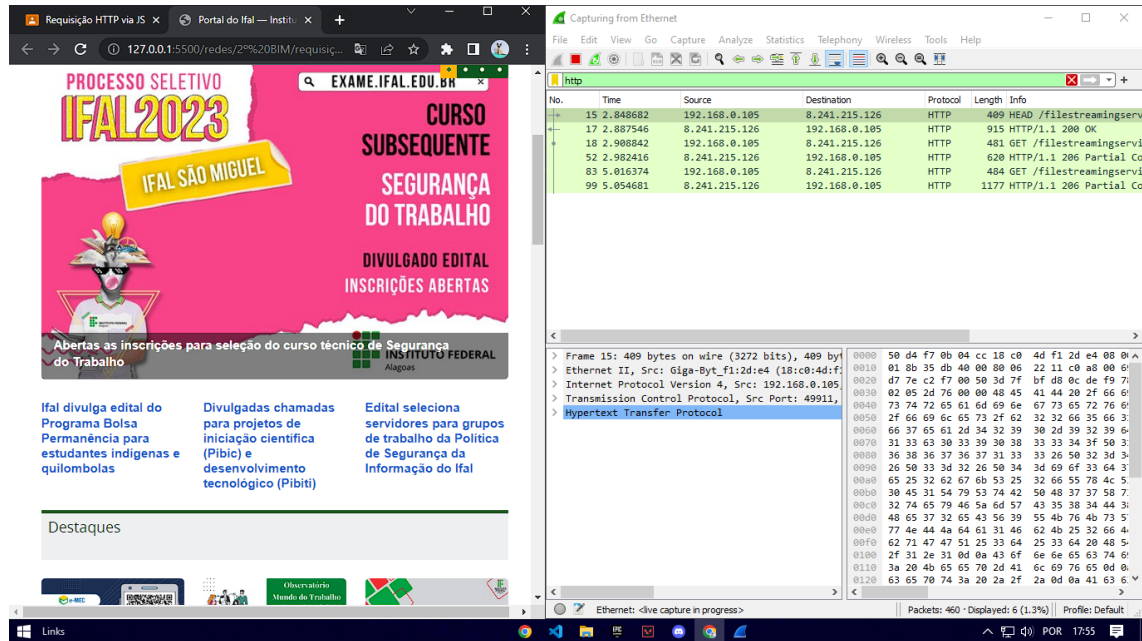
Requisição HTTP via JS ×
Portal do Ifal — Institu ×
127.0.0.1:5500/redes/2º%20BIM/requisiç...

PROCESSO SELETIVO
IFAL2023
EXAME.IFAL.EDU.BR
CURSO SUBSEQUENTE
IFAL SÃO MIGUEL
SEGURANÇA DO TRABALHO
DIVULGADO EDITAL
INSCRIÇÕES ABERTAS
INSTITUTO FEDERAL
Alagoas

Abertas as inscrições para seleção do curso técnico de Segurança do Trabalho

Ifal divulga edital do Programa Bolsa Permanência para estudantes indígenas e quilombolas

Divulgadas chamadas para projetos de iniciação científica (Pibic) e desenvolvimento tecnológico (Pibiti)

Edital seleciona servidores para grupos de trabalho da Política de Segurança da Informação do Ifal

Destaques

e-MEC
Observatório Mundo do Trabalho

Capturing from Ethernet
File Edit View Go Capture Analyze Statistics Telephony Wireless Tools Help
http

| No. | Time | Source | Destination | Protocol | Length | Info |
|---|---|---|---|---|---|---|
| 15 | 2.848682 | 192.168.0.105 | 8.241.215.126 | HTTP | 409 | HEAD /filestreamingserv |
| 17 | 2.887546 | 8.241.215.126 | 192.168.0.105 | HTTP | 915 | HTTP/1.1 200 OK |
| 18 | 2.908842 | 192.168.0.105 | 8.241.215.126 | HTTP | 481 | GET /filestreamingservi |
| 52 | 2.982416 | 8.241.215.126 | 192.168.0.105 | HTTP | 620 | HTTP/1.1 206 Partial Co |
| 83 | 5.016374 | 192.168.0.105 | 8.241.215.126 | HTTP | 484 | GET /filestreamingservi |
| 99 | 5.054681 | 8.241.215.126 | 192.168.0.105 | HTTP | 1177 | HTTP/1.1 206 Partial Co |

Frame 15: 409 bytes on wire (3272 bits), 409 by
Ethernet II, Src: Giga-Byt_f1:2d:e4 (18:c0:4d:f
Internet Protocol Version 4, Src: 192.168.0.105,
Transmission Control Protocol, Src Port: 49911,
Hypertext Transfer Protocol

0000 50 4d f7 0b 04 cc 18 c0 4d f1 2d e4 08 00
0010 01 8b 35 db 40 00 80 06 22 11 c0 a8 00 69
0020 d7 7e c2 f7 00 50 3d 7f bf d8 0c de f9 7
0030 02 05 2d 76 00 00 48 45 41 44 20 2f 66 69
0040 73 74 72 65 61 6d 69 6e 67 73 65 72 76 69
0050 2f 66 69 6c 65 73 2f 62 32 32 66 35 66 3
0060 66 37 65 61 2d 34 32 39 30 2d 39 32 39 64
0070 31 33 63 30 33 39 30 38 33 33 34 3f 50 3
0080 36 38 36 37 36 37 31 33 33 26 50 32 34
0090 26 50 33 3d 32 26 50 34 3d 69 6f 33 64 3
00a0 65 25 32 62 67 6b 53 25 32 66 55 78 4c 5
00b0 30 45 31 54 79 53 74 42 50 48 37 37 58 7
00c0 32 74 65 79 46 5a 6d 57 43 35 38 34 44 3
00d0 48 65 37 32 65 43 56 39 55 4b 76 4b 73 5
00e0 77 4e 44 4a 64 61 31 46 62 4b 25 32 66 4
00f0 62 71 47 47 51 25 33 64 25 33 64 20 48 5
0100 2f 31 2e 31 0d 0a 43 6f 6e 6e 65 63 74 6
0110 3a 20 4b 65 65 70 2d 41 6c 69 76 65 0d 0
0120 63 65 70 74 3a 20 2a 2f 2a 0d 0a 41 63 6

Ethernet: <live capture in progress>
Packets: 460 · Displayed: 6 (1.3%)
Profile: Default

Links
POR 17:55